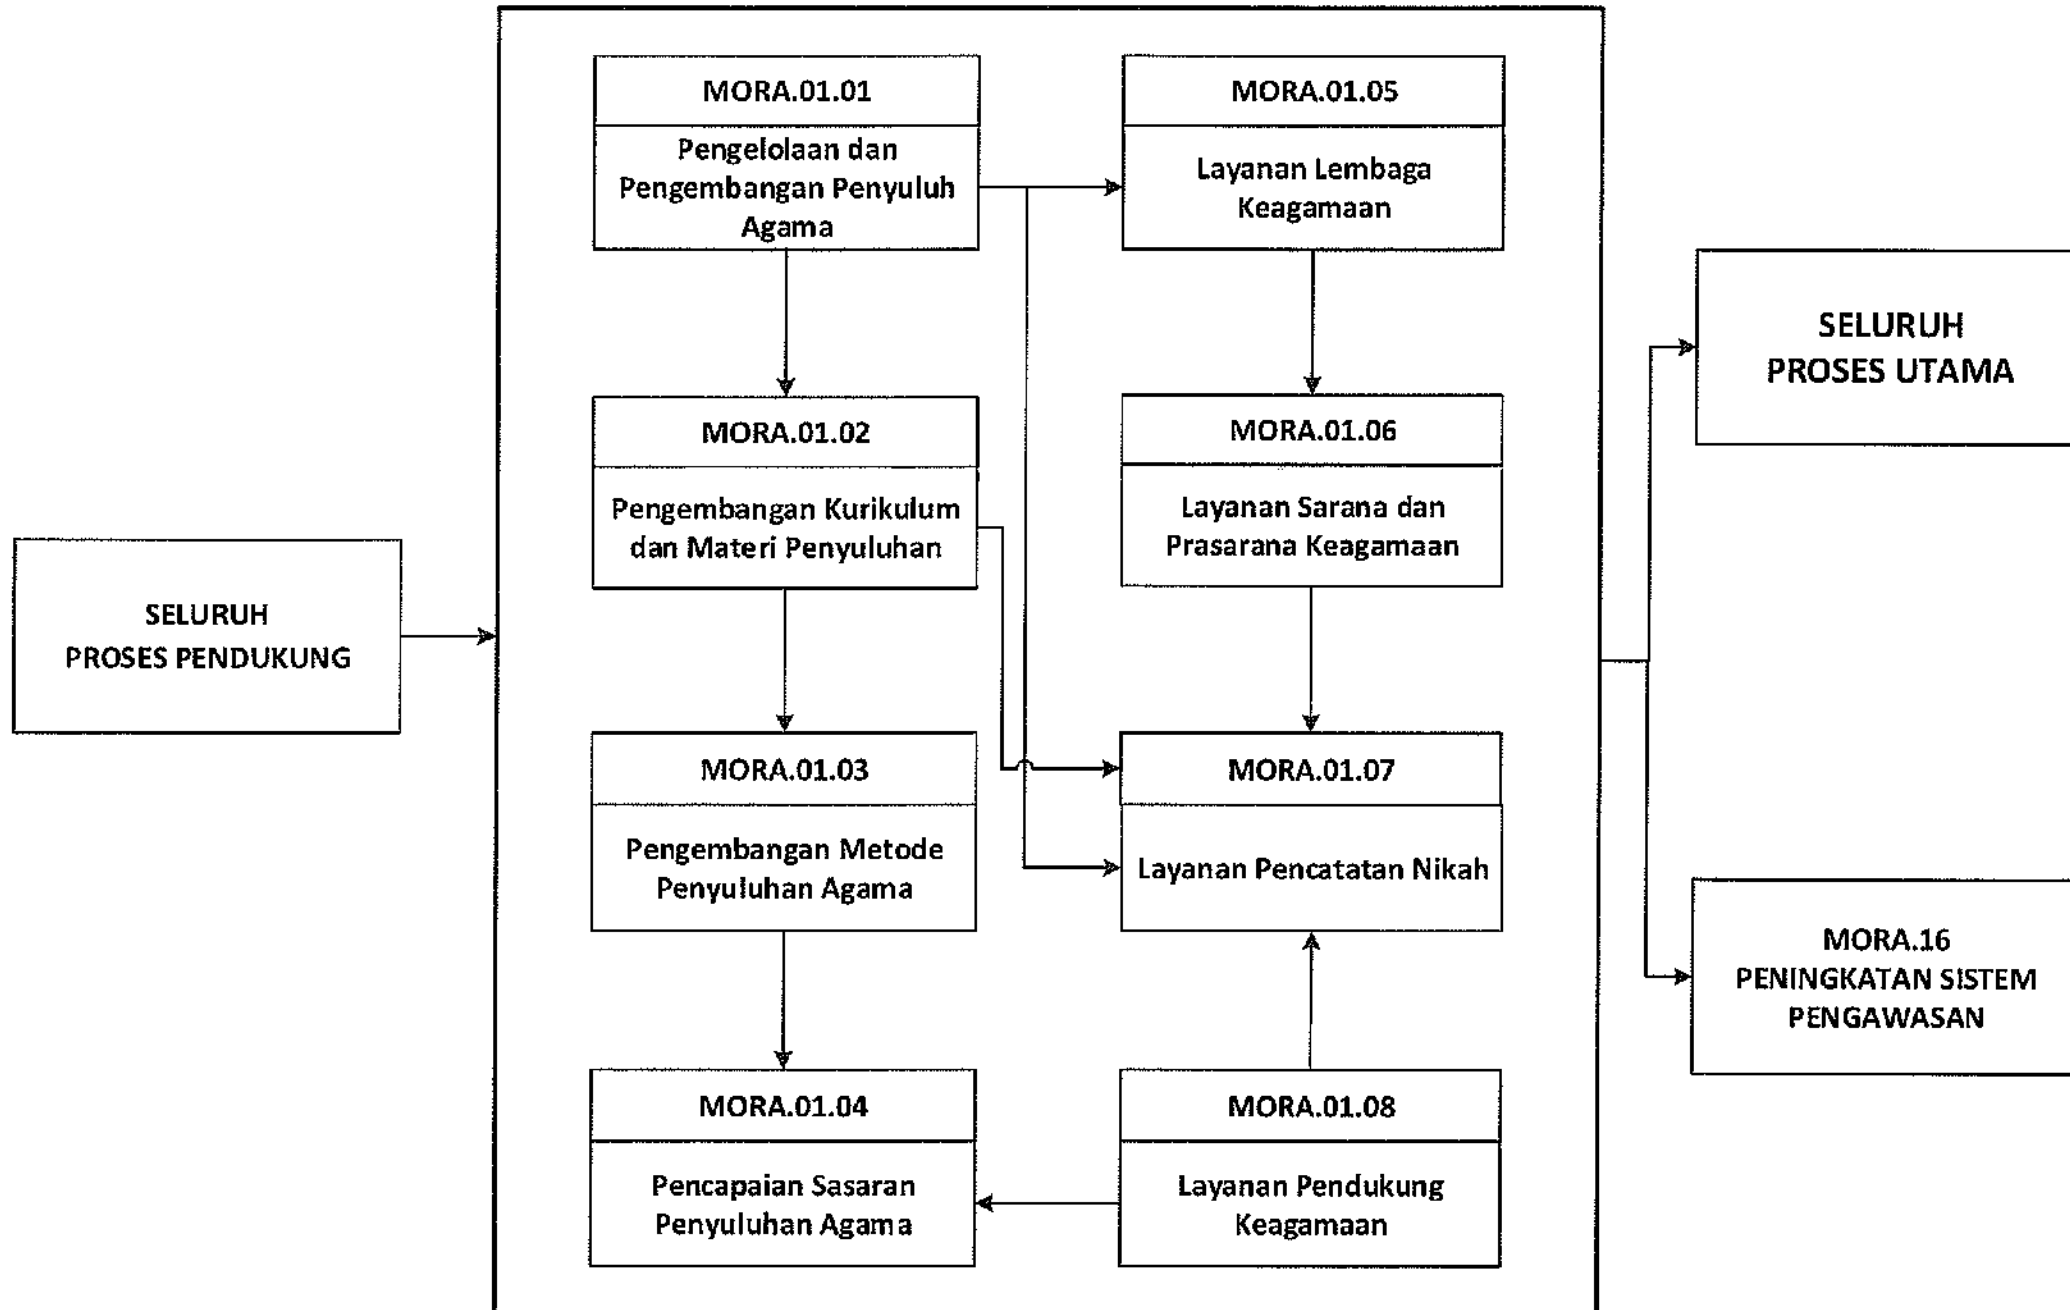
SELURUH PROSES PENDUKUNG

MORA.01.01
Pengelolaan dan Pengembangan Penyuluh Agama

MORA.01.02
Pengembangan Kurikulum dan Materi Penyuluhan

MORA.01.03
Pengembangan Metode Penyuluhan Agama

MORA.01.04
Pencapaian Sasaran Penyuluhan Agama

MORA.01.05
Layanan Lembaga Keagamaan

MORA.01.06
Layanan Sarana dan Prasarana Keagamaan

MORA.01.07
Layanan Pencatatan Nikah

MORA.01.08
Layanan Pendukung Keagamaan

SELURUH PROSES UTAMA

MORA.16
PENINGKATAN SISTEM PENGAWASAN